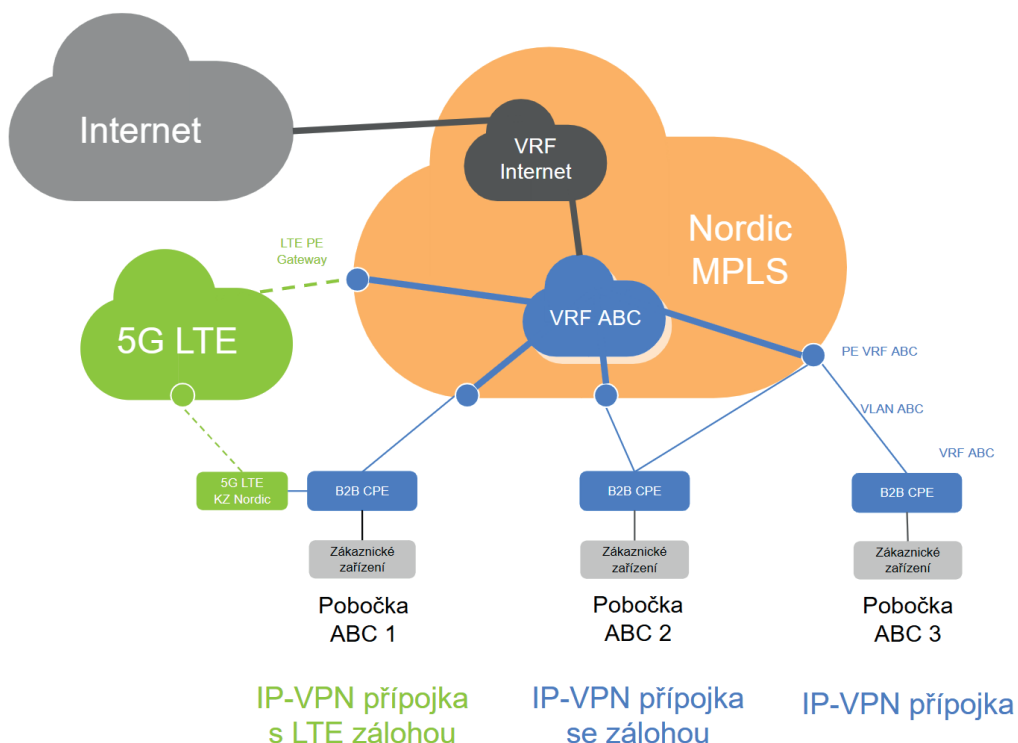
Internet

VRF Internet

Nordic MPLS

LTE PE Gateway

5G LTE

VRF ABC

PE VRF ABC

VLAN ABC

VRF ABC

5G LTE KZ Nordic

B2B CPE

B2B CPE

B2B CPE

Zákaznické zařízení

Zákaznické zařízení

Zákaznické zařízení

Pobočka ABC 1

Pobočka ABC 2

Pobočka ABC 3

IP-VPN přípojka s LTE zálohou

IP-VPN přípojka se zálohou

IP-VPN přípojka